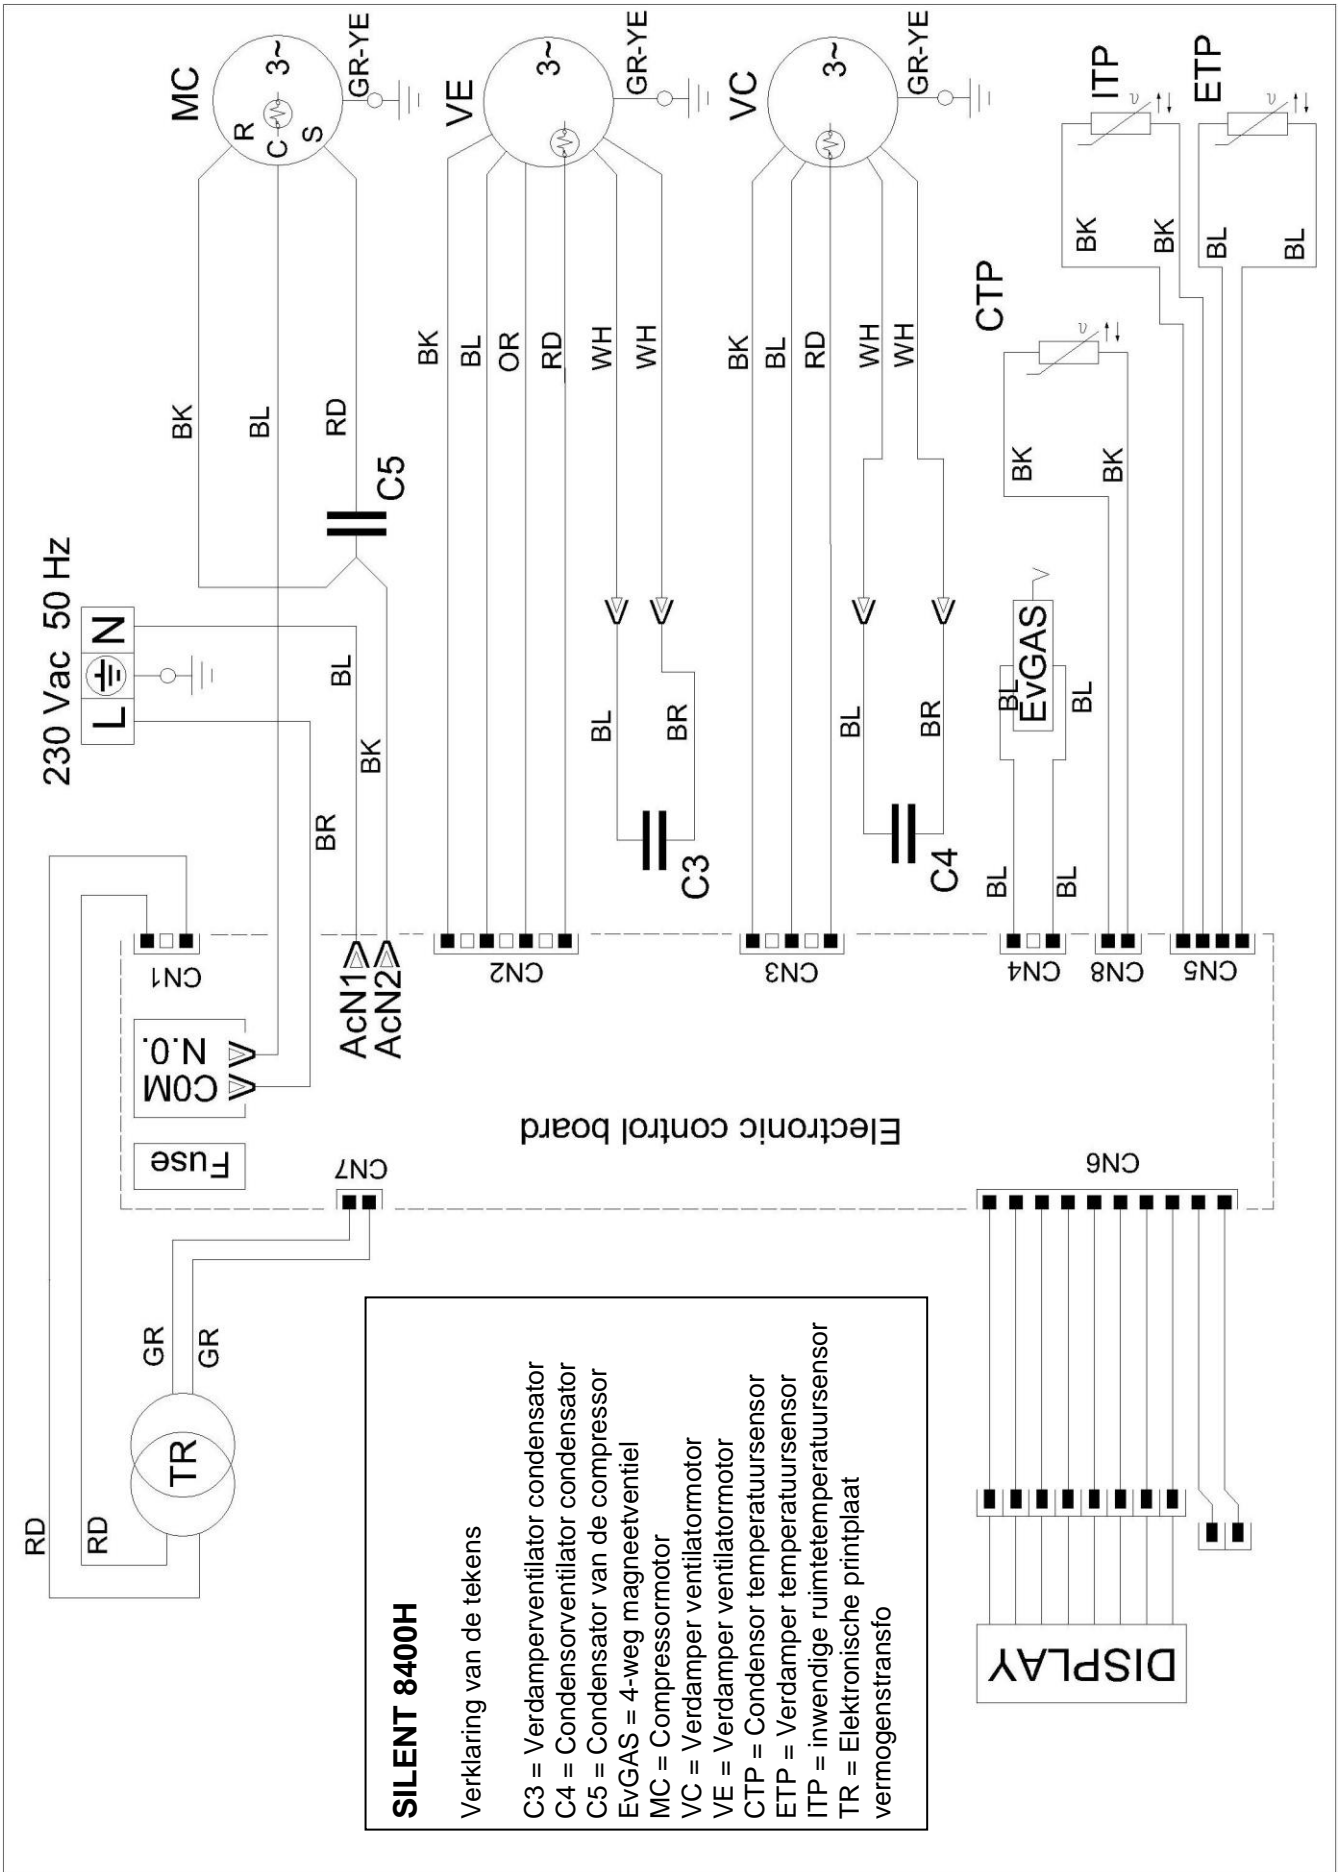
SILENT 8400H

Verklaring van de tekens

C3 = Verdamperventilator condensator
C4 = Condensorventilator condensator
C5 = Condensator van de compressor
EvGAS = 4-weg magneetventiel
MC = Compressormotor
VC = Verdamper ventilatormotor
VE = Verdamper ventilatormotor
CTP = Condensor temperatuursensor
ETP = Verdamper temperatuursensor
ITP = inwendige ruimtetemperatuursensor
TR = Elektronische printplaat vermogenstransfo

230 Vac 50 Hz
L N

MC
R C S
3~
GR-YE
BK BL RD
C5

VE
3~
GR-YE
BK BL OR RD WH WH
BL BR
C3

VC
3~
GR-YE
BK BL RD WH WH
BL BR
C4

CTP
BK BK

ITP
BK BK

ETP
BL BL

EvGAS
BL BL BL BL

BL BK BR

TR
RD RD GR GR

CN1
COM
N.O.
Fuse
CN7
AcN1
AcN2
CN2
CN3
CN4
CN8
CN5
CN6
Electronic control board

DISPLAY